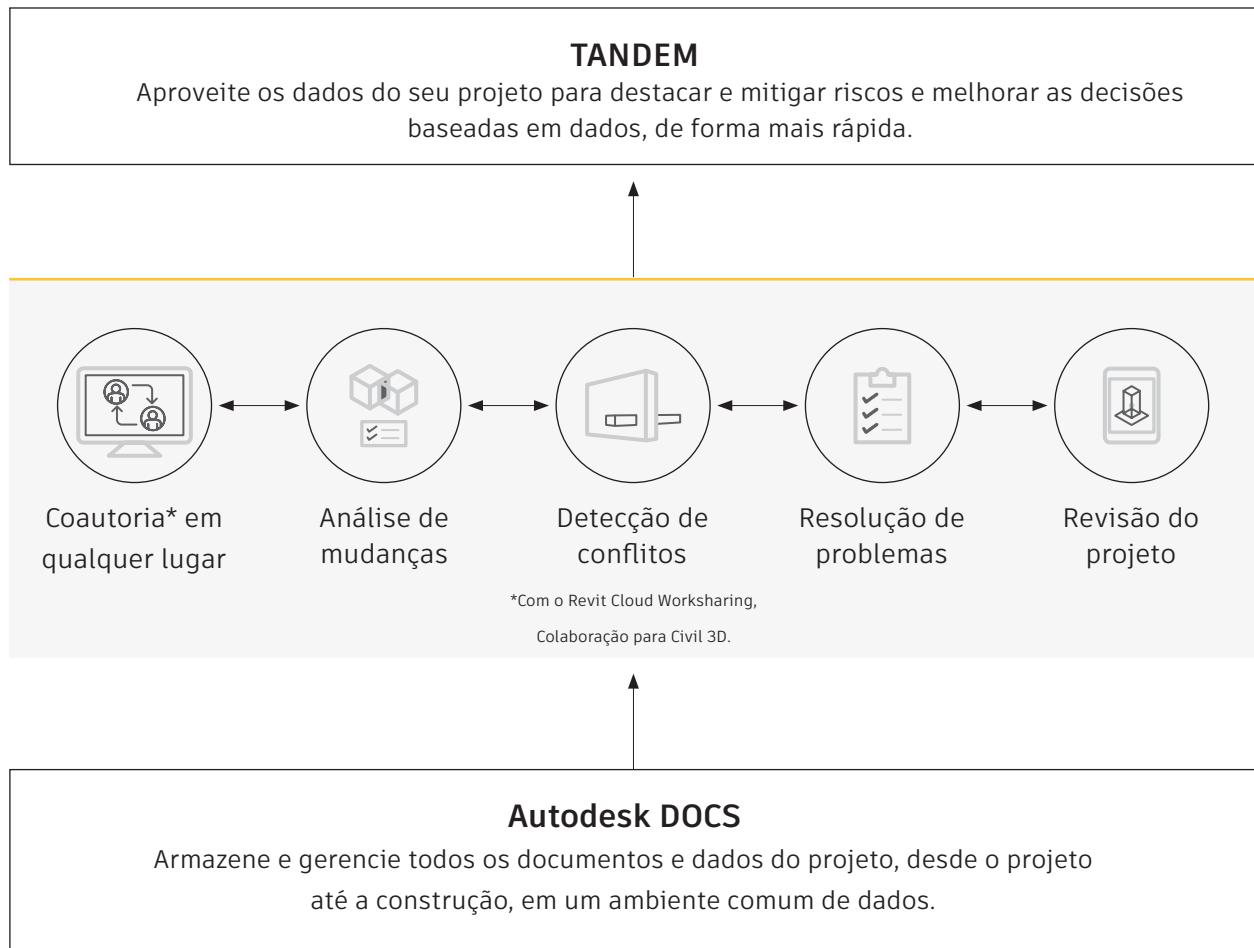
TANDEM
Aproveite os dados do seu projeto para destacar e mitigar riscos e melhorar as decisões baseadas em dados, de forma mais rápida.

Coautoria* em qualquer lugar

Análise de mudanças

Detecção de conflitos

Resolução de problemas

Revisão do projeto

*Com o Revit Cloud Worksharing, Colaboração para Civil 3D.

Autodesk DOCS
Armazene e gerencie todos os documentos e dados do projeto, desde o projeto até a construção, em um ambiente comum de dados.